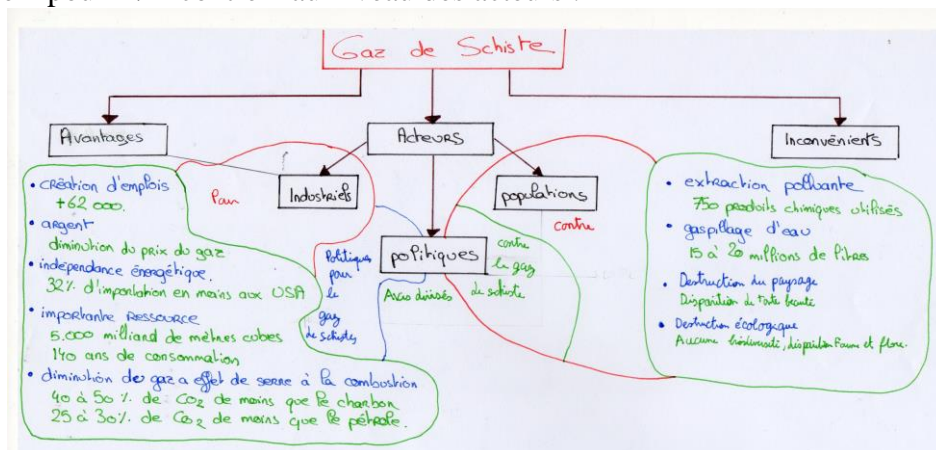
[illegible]

Gaz de Schiste

Avantages

Acteurs

Inconvénients

Industriels

populations

Pour

contre

politiques

Politiques pour le gaz de schistes

Asso divisés

contre le gaz de schiste

• création d'emplois +62 000.
• argent diminution du prix du gaz
• independance énergétique. 32% d'importation en moins aux USA
• importante Ressource 5.000 milliard de mètres cubes 140 ans de consommation
• diminution des gaz a effet de serre à la combustion 40 à 50% de $Co_2$ de moins que le charbon 25 à 30% de $Co_2$ de moins que le pétrole.

• extraction polluante 750 produits chimiques utilisés
• gaspillage d'eau 15 à 20 millions de litres
• Destruction du paysage Disparition de toute beauté
• Destruction écologique Aucune biodiversité, disparition faune et flore.